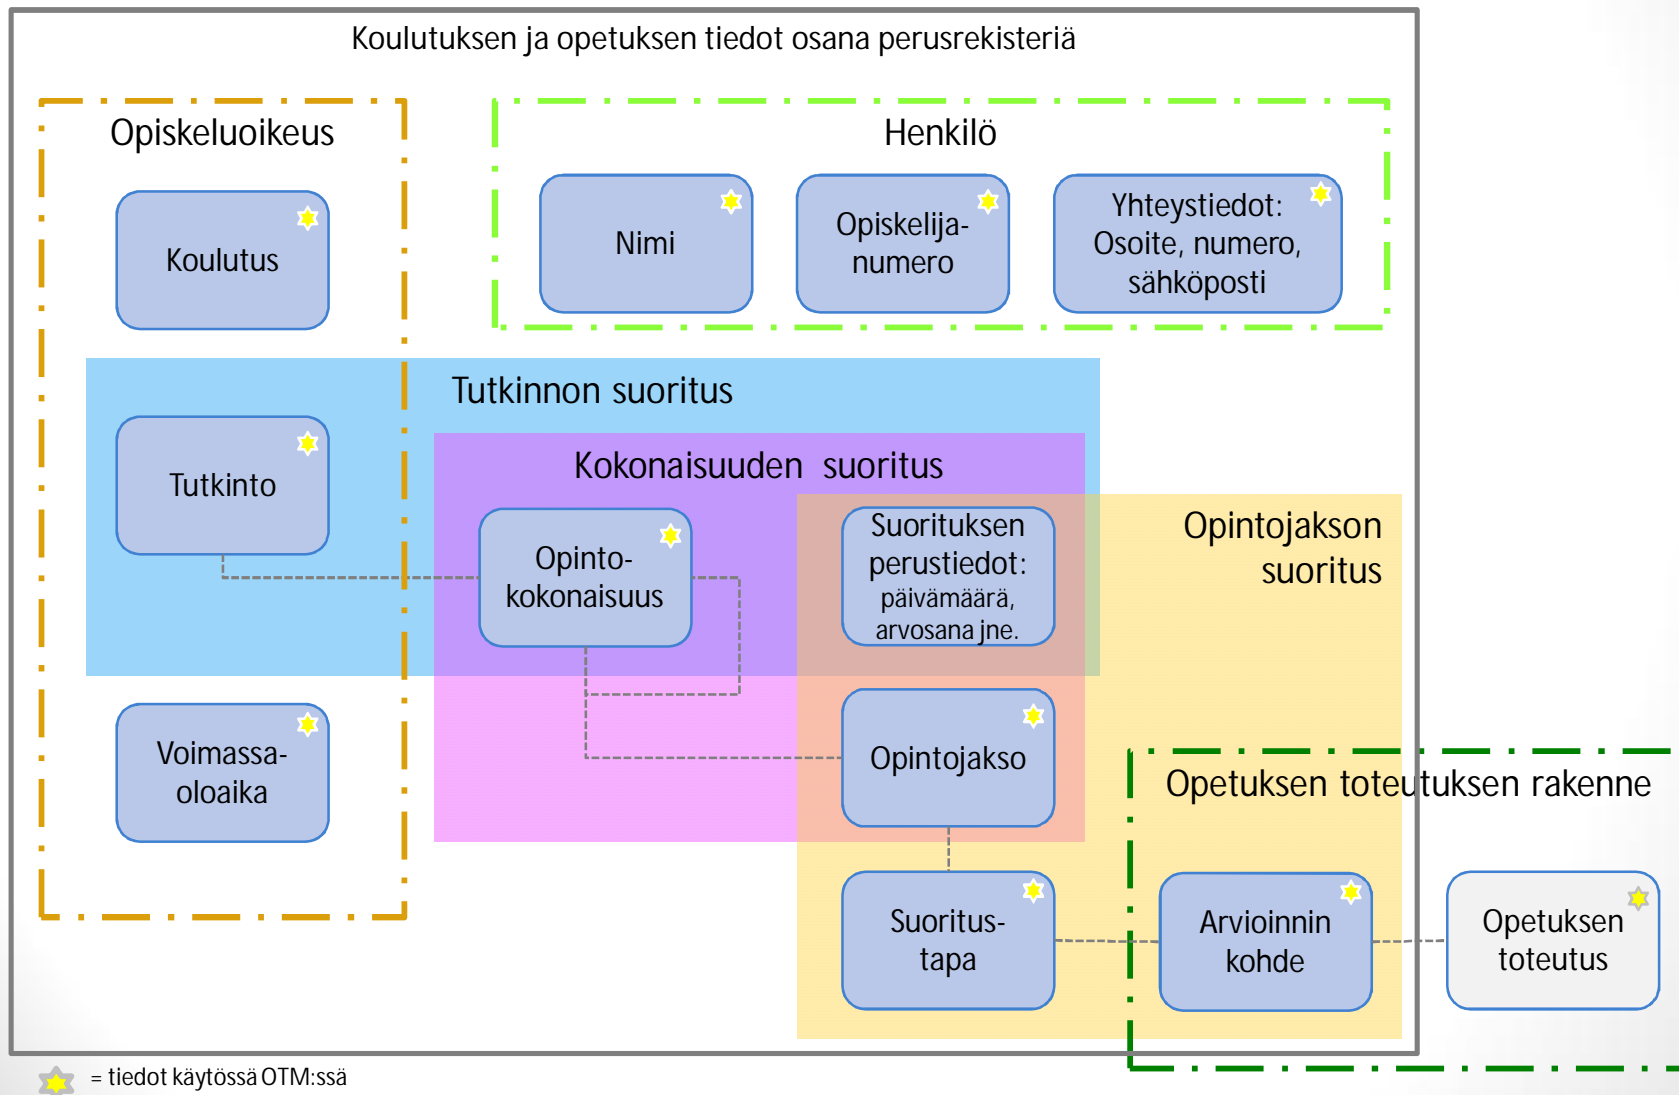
Koulutuksen ja opetuksen tiedot osana perusrekisteriä

Opiskeluoikeus

Koulutus

Henkilö

Nimi

Opiskelijanumero

Yhteystiedot: Osoite, numero, sähköposti

Tutkinnon suoritus

Tutkinto

Kokonaisuuden suoritus

Opintokokonaisuus

Suorituksen perustiedot: päivämäärä, arvosana jne.

Opintojakson suoritus

Voimassaoloaika

Opintojakso

Opetuksen toteutuksen rakenne

Suoritustapa

Arvioinnin kohde

Opetuksen toteutus

= tiedot käytössä OTM:ssä